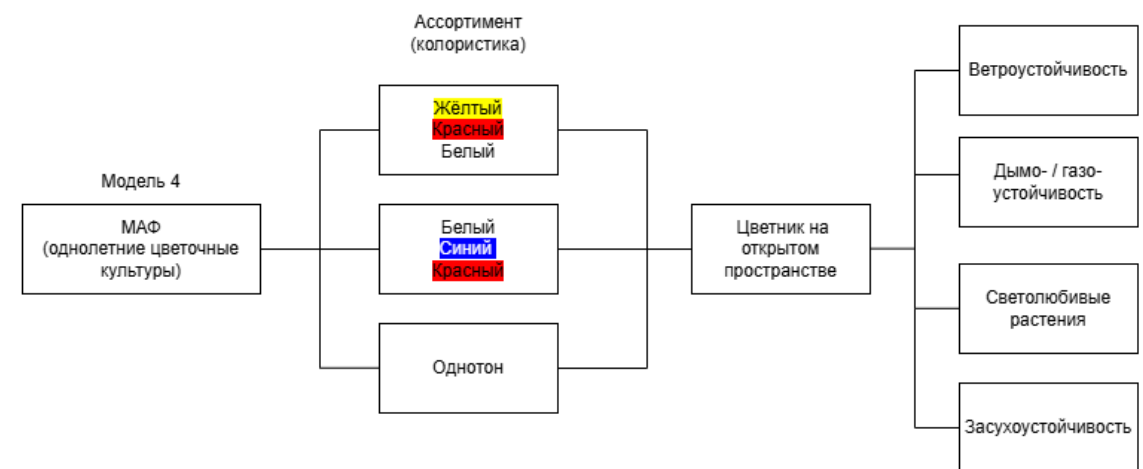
Модель 4

МАФ (однолетние цветочные культуры)

Ассортимент (колористика)

Жёлтый
Красный
Белый

Белый
Синий
Красный

Однотон

Цветник на открытом пространстве

Ветроустойчивость

Дымо- / газоустойчивость

Светолюбивые растения

Засухоустойчивость